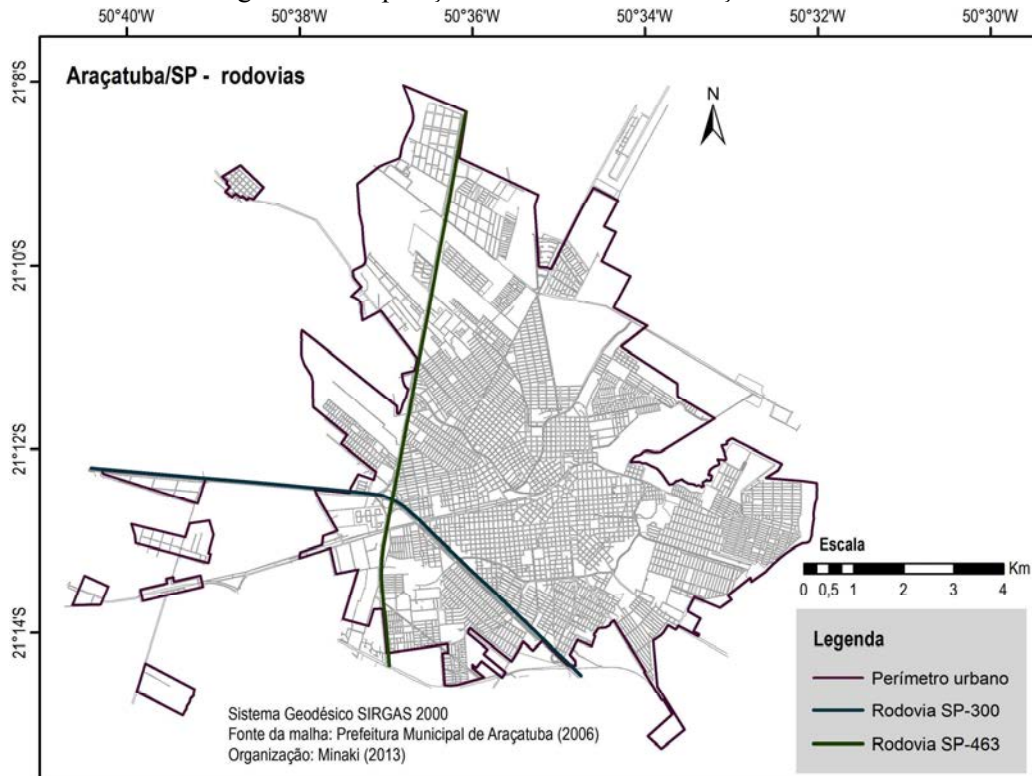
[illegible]

50°40'W 50°38'W 50°36'W 50°34'W 50°32'W 50°30'W

21°8'S
21°10'S
21°12'S
21°14'S

Araçatuba/SP - rodovias

N

Escala
0 0,5 1 2 3 4 Km

Legenda
Perímetro urbano
Rodovia SP-300
Rodovia SP-463

Sistema Geodésico SIRGAS 2000
Fonte da malha: Prefeitura Municipal de Araçatuba (2006)
Organização: Minaki (2013)